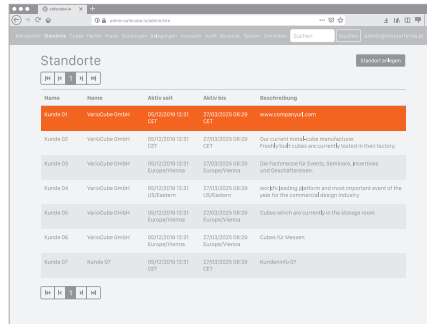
sakeofs.io

admin.safecube.io/admin/site

Rezeption Standorte Codes Fächer Preise Buchungen Anfragen Accounts Audit Benutzer System Statistiken Suchen Suchen admin@musterfirma.at

Standorte

Standort anlegen

|◀ ◀ 1 ▶ ▶|

| Name | Name | Aktiv seit | Aktiv bis | Beschreibung |
|---|---|---|---|---|
| Kunde 01 | VarioCube GmbH | 06/12/2019 12:31 CET | 27/03/2025 08:29 CET | www.companyxyz.com |
| Kunde 02 | VarioCube GmbH | 06/12/2019 12:31 CET | 27/03/2025 08:29 CET | Our current metal-cube manufacturer. Freshly built cubes are currently tested in their factory. |
| Kunde 03 | VarioCube GmbH | 06/12/2019 12:31 Europe/Vienna | 27/03/2025 08:29 Europe/Vienna | Die Fachmesse für Events, Seminare, Incentives und Geschäftsreisen. |
| Kunde 04 | VarioCube GmbH | 06/12/2019 12:31 US/Eastern | 27/03/2025 08:29 US/Eastern | worlds leading platform and most important event of the year for the commercial design industry |
| Kunde 05 | VarioCube GmbH | 06/12/2019 12:31 Europe/Vienna | 27/03/2025 08:29 Europe/Vienna | Cubes which are currently in the storage room |
| Kunde 06 | VarioCube GmbH | 06/12/2019 12:31 Europe/Vienna | 27/03/2025 08:29 Europe/Vienna | Cubes für Messen |
| Kunde 07 | Kunde 07 | 06/12/2019 12:31 CET | 27/03/2025 08:29 CET | Kundeninfo 07 |

|◀ ◀ 1 ▶ ▶|